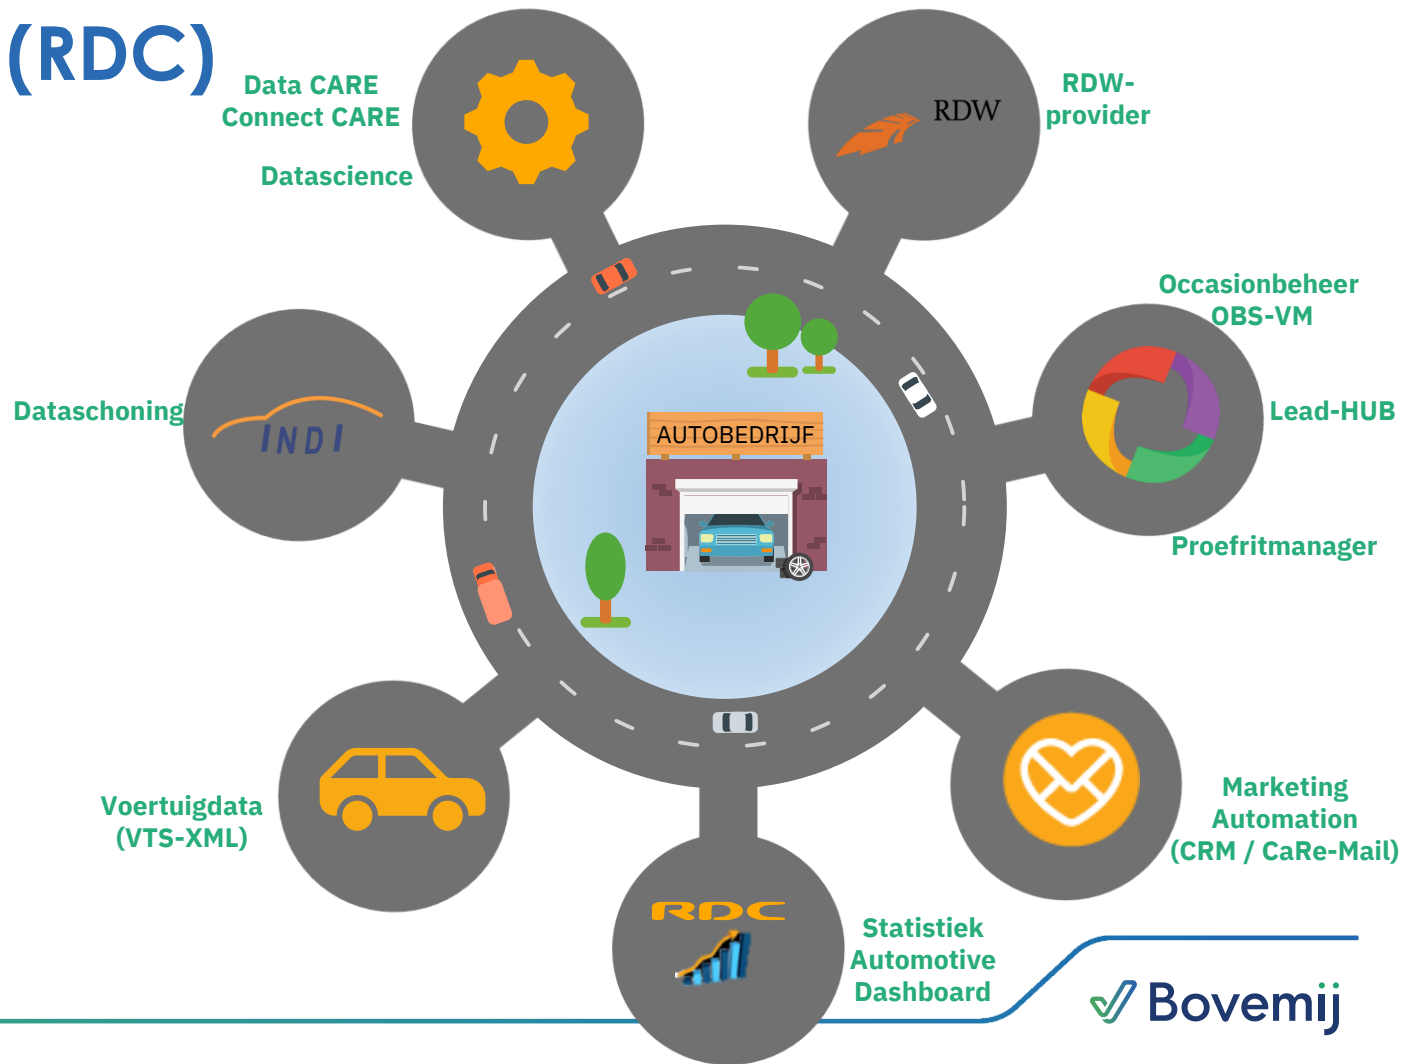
(RDC)

Data CARE
Connect CARE

Datascience

RDW

RDW-
provider

Occasionbeheer
OBS-VM

Lead-HUB

Proefritmanager

Dataschoning

INDI

AUTOBEDRIJF

Voertuigdata
(VTS-XML)

Marketing
Automation
(CRM / CaRe-Mail)

RDC

Statistiek
Automotive
Dashboard

Bovemij